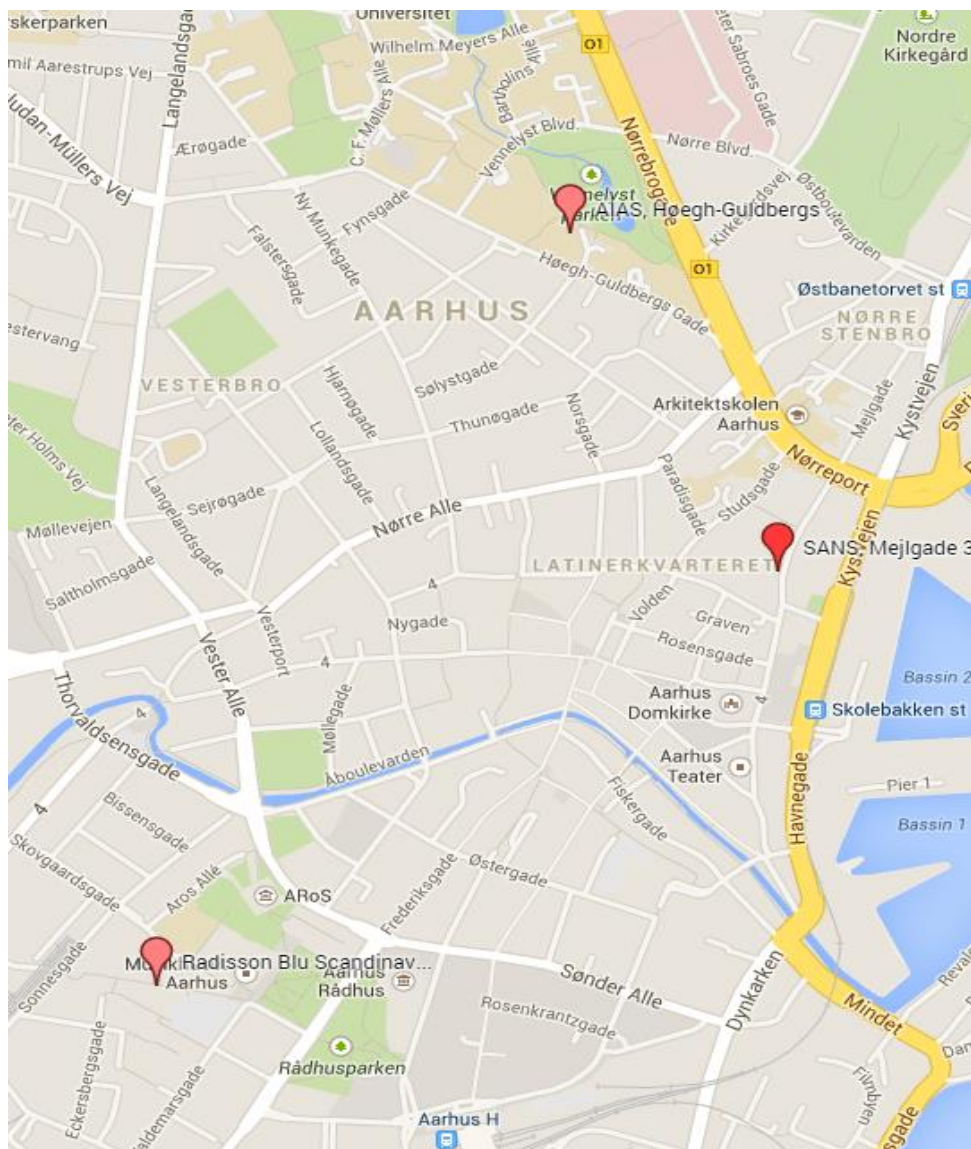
rskerparken
Universitet
Wilhelm Meyers Alle
mil Aarestrups Vej
Langelandsgade
Bartholins Alle
C. F. Møllers Alle
O1
Peter Sabroes Gade
Nordre Kirkegård
udan-Müllers Vej
Ærøgade
Vennelyst Blvd.
Nørrebrogade
Nørre Blvd.
Fynsgade
Vennelyst Parken
AIAS, Høegh-Guldbergs
Kirkegårdsvej
Østboulevarden
Ny Munkegade
Falstersgade
Høegh-Guldbergs Gade
O1
Østbanetorvet st
AARHUS
NØRRE STENBRO
estervang
VESTERBRO
Hjarnøgade
Sølystgade
Mejlgade
Kystvejen
Thunøgade
Norsgade
Arkitektskolen Aarhus
er Holms Vej
Lollandsgade
Paradisgade
Nørreport
Langelandsgade
Sejrøgade
Studsgade
Nørre Alle
Møllevejen
SANS, Mejlgade 3
LATINERKVARTERET
Saltholmsgade
4
Kystvejen
Vesterport
Volden
Nygade
Graven
Rosensgade
4
Bassin 2
Vester Alle
Thorvaldsensgade
Aarhus Domkirke
4
Skolebakken st
Møllegade
Åboulevarden
Aarhus Teater
Pier 1
Havnegade
Bissensgade
Fiskergade
Bassin 1
4
Skovgaardsgade
Østergade
Frederiksgade
Aros Allé
ARoS
Radisson Blu Scandinav...
Aarhus
Aarhus Rådhus
Sønder Alle
Dynkarken
Sonnesgade
Rosenkrantzgade
Mindet
Eckersbergsgade
Valdemarsgade
Rådhusparken
Aarhus H